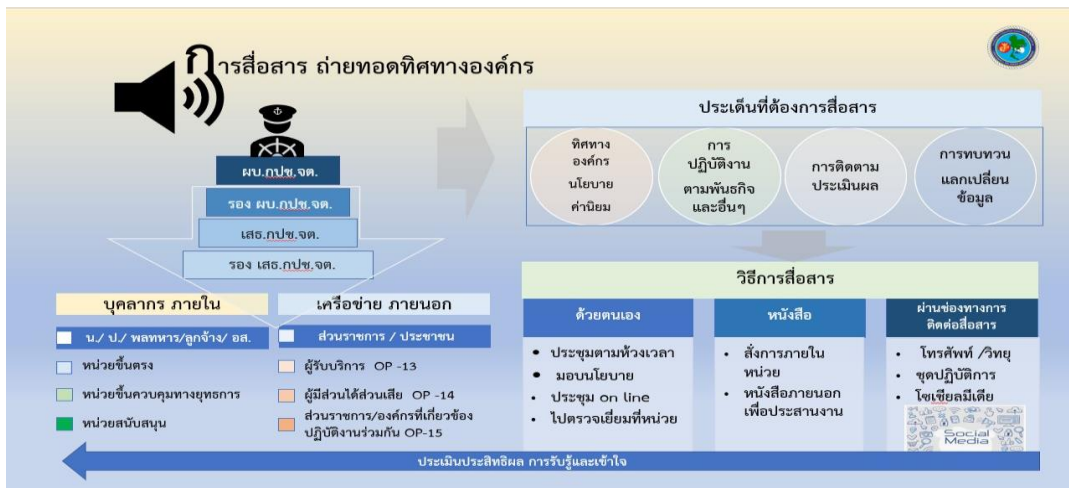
การสื่อสาร ถ่ายทอดทิศทางองค์กร

ผบ.กปช.จต.

รอง ผบ.กปช.จต.

เสธ.กปช.จต.

รอง เสธ.กปช.จต.

ประเด็นที่ต้องการสื่อสาร

ทิศทางองค์กร นโยบาย ค่านิยม

การปฏิบัติงาน ตามพันธกิจ และอื่นๆ

การติดตาม ประเมินผล

การทบทวน แลกเปลี่ยน ข้อมูล

วิธีการสื่อสาร

บุคลากร ภายใน

น./ ป./ พลทหาร/ลูกจ้าง/ อส.

หน่วยขึ้นตรง

หน่วยขึ้นควบคุมทางยุทธการ

หน่วยสนับสนุน

เครือข่าย ภายนอก

ส่วนราชการ / ประชาชน

ผู้รับบริการ OP -13

ผู้มีส่วนได้ส่วนเสีย OP -14

ส่วนราชการ/องค์กรที่เกี่ยวข้อง ปฏิบัติงานร่วมกัน OP-15

ด้วยตนเอง

• ประชุมตามห้วงเวลา
• มอบนโยบาย
• ประชุม on line
• ไปตรวจเยี่ยมที่หน่วย

หนังสือ

• สั่งการภายในหน่วย
• หนังสือภายนอกเพื่อประสานงาน

ผ่านช่องทางการติดต่อสื่อสาร

• โทรศัพท์ /วิทยุ
• ชุดปฏิบัติการ
• โซเชียลมีเดีย

Social Media

ประเมินประสิทธิผล การรับรู้และเข้าใจ